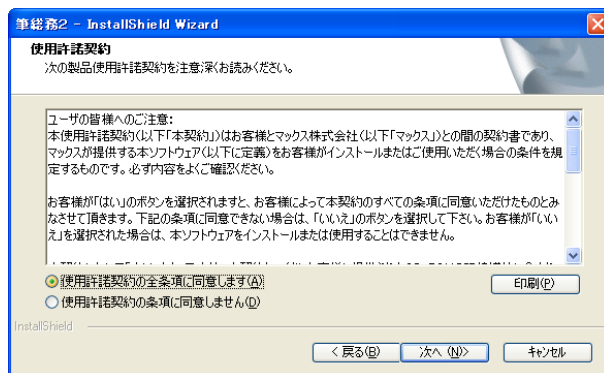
筆総務2 - InstallShield Wizard

使用許諾契約
次の製品使用許諾契約を注意深くお読みください。

ユーザの皆様へのご注意:
本使用許諾契約(以下「本契約」)はお客様とマックス株式会社(以下「マックス」)との間の契約書であり、マックスが提供する本ソフトウェア(以下に定義)をお客様がインストールまたはご使用いただく場合の条件を規定するものです。必ず内容をよくご確認ください。

お客様が「はい」のボタンを選択されますと、お客様によって本契約のすべての条項に同意いただけたものとみなさせて頂きます。下記の条項に同意できない場合は、「いいえ」のボタンを選択して下さい。お客様が「いいえ」を選択された場合は、本ソフトウェアをインストールまたは使用することはできません。

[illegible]

使用許諾契約の全条項に同意します(A)
使用許諾契約の条項に同意しません(D)

印刷(P)

InstallShield

< 戻る(B)　次へ (N)>　キャンセル